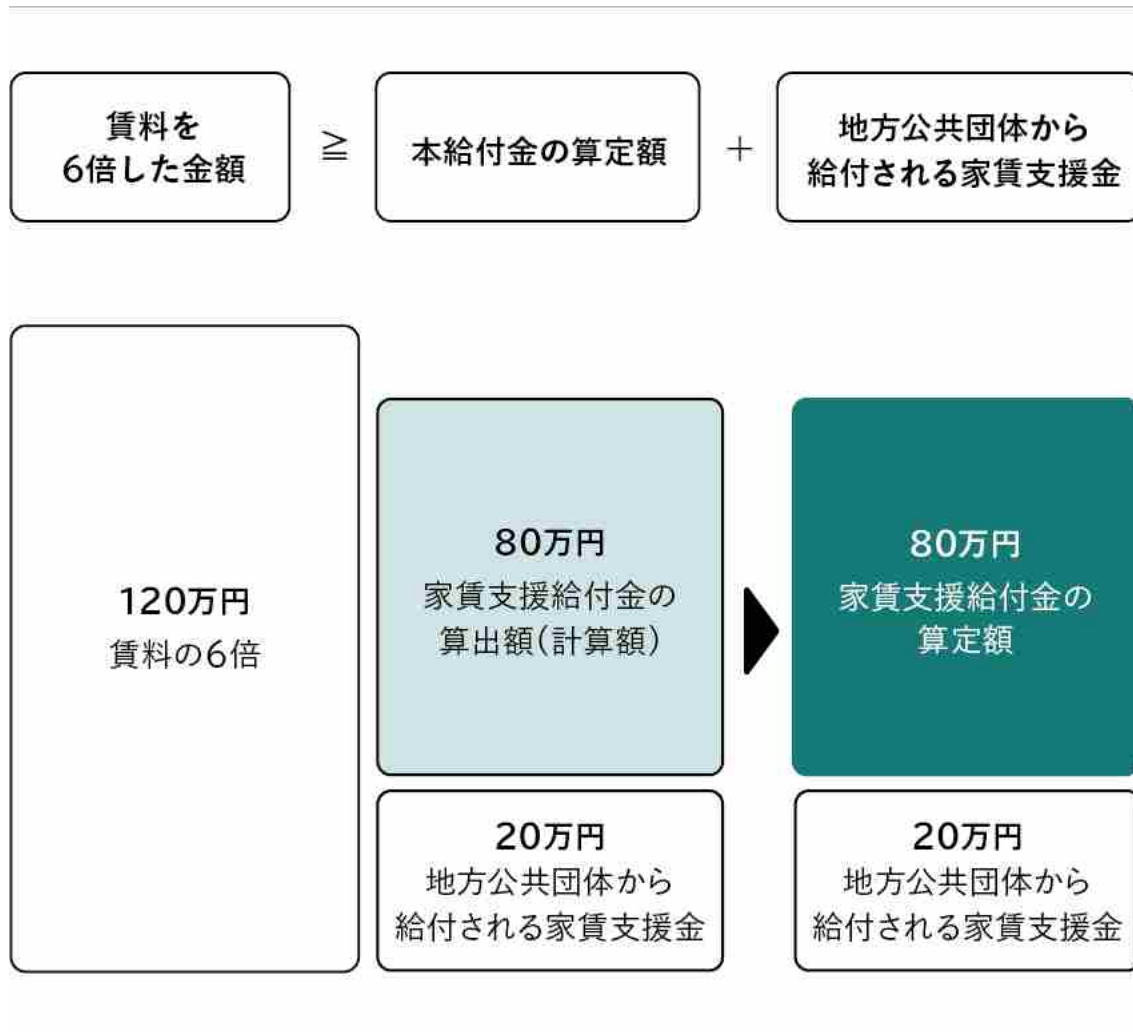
賃料を
6倍した金額

≧

本給付金の算定額

＋

地方公共団体から
給付される家賃支援金

120万円
賃料の6倍

80万円
家賃支援給付金の
算出額（計算額）

20万円
地方公共団体から
給付される家賃支援金

80万円
家賃支援給付金の
算定額

20万円
地方公共団体から
給付される家賃支援金